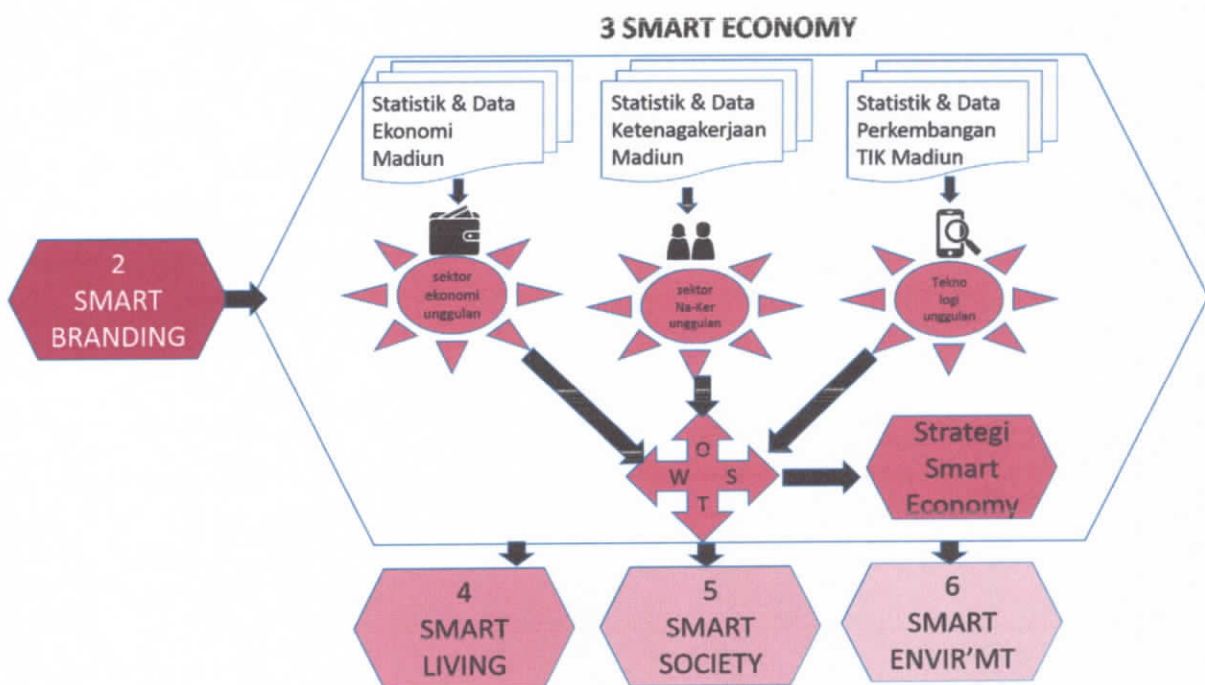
3 SMART ECONOMY

2
SMART
BRANDING

Statistik & Data Ekonomi Madiun

Statistik & Data Ketenagakerjaan Madiun

Statistik & Data Perkembangan TIK Madiun

sektor ekonomi unggulan

sektor Na-Ker unggulan

Tekno logi unggulan

O
W S
T

Strategi Smart Economy

4
SMART
LIVING

5
SMART
SOCIETY

6
SMART
ENVIR'MT